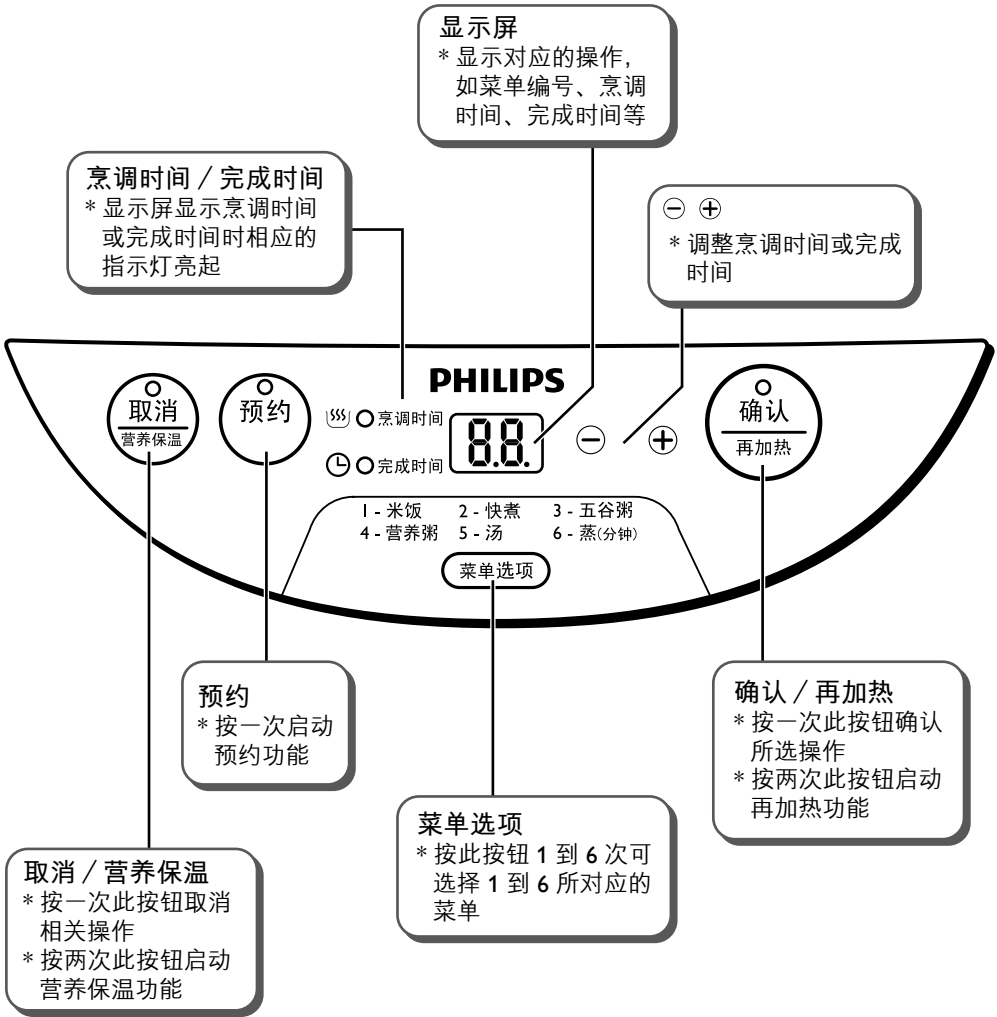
显示屏
* 显示对应的操作，如菜单编号、烹调时间、完成时间等

烹调时间 / 完成时间
* 显示屏显示烹调时间或完成时间时相应的指示灯亮起

⊖ ⊕
* 调整烹调时间或完成时间

PHILIPS

取消
营养保温

预约

烹调时间

完成时间

8.8.

⊖ ⊕

确认
再加热

1 - 米饭 2 - 快煮 3 - 五谷粥
4 - 营养粥 5 - 汤 6 - 蒸(分钟)

菜单选项

预约
* 按一次启动预约功能

确认 / 再加热
* 按一次此按钮确认所选操作
* 按两次此按钮启动再加热功能

菜单选项
* 按此按钮 1 到 6 次可选择 1 到 6 所对应的菜单

取消 / 营养保温
* 按一次此按钮取消相关操作
* 按两次此按钮启动营养保温功能